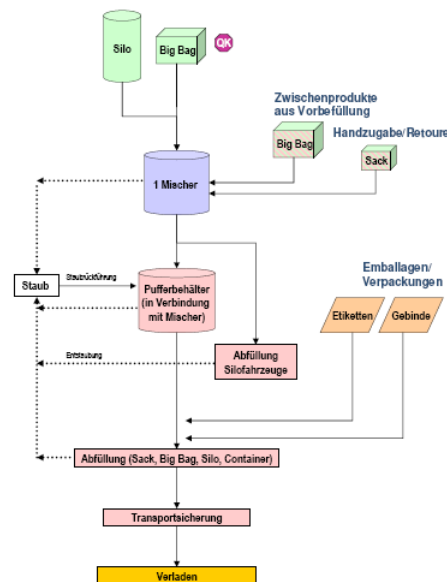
Silo

Big Bag

QK

Zwischenprodukte aus Vorbefüllung

Handzugabe/Retoure

Big Bag

Sack

1 Mischer

Staub

Staubrückführung

Pufferbehälter (in Verbindung mit Mischer)

Emballagen/ Verpackungen

Etiketten

Gebinde

Entstaubung

Abfüllung Silofahrzeuge

Abfüllung (Sack, Big Bag, Silo, Container)

Transportsicherung

Verladen